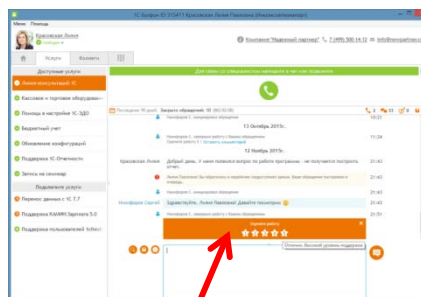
1С-Коннект ID 315471 Красовская Лилия Павловна (Инфосистемсервис)

Меню Помощь

Красовская Лилия

Свободен

Услуги Коллеги

Компания "Надежный партнер" +7 (495) 500-14-12 info@novpartner.ru

Доступные услуги

Линия консультаций 1С

Кассовое и торговое оборудование

Помощь в настройке 1С-ЭДО

Бюджетный учет

Обновление конфигураций

Поддержка 1С-Отчетность

Запись на семинар

Подключите услуги

Перенос данных с 1С 7.7

Поддержка КАМИН:Зарплата 5.0

Поддержка пользователей 1Cfresh

Для связи со специалистом нажмите в чат или позвоните

Последние 90 дней Закрыто обращение 90 (862 62 08)

13 Октября 2015г.

12 Ноября 2015г.

Красовская Лилия Добрый день. У меня появился вопрос по работе программы - не получается построить отчет.

21:43

21:43

21:43

Никифорова Сергей Здравствуйте, Лилия Павловна! Давайте посмотрим

21:43

21:43

Оцените работу

Отлично. Высокий уровень поддержки